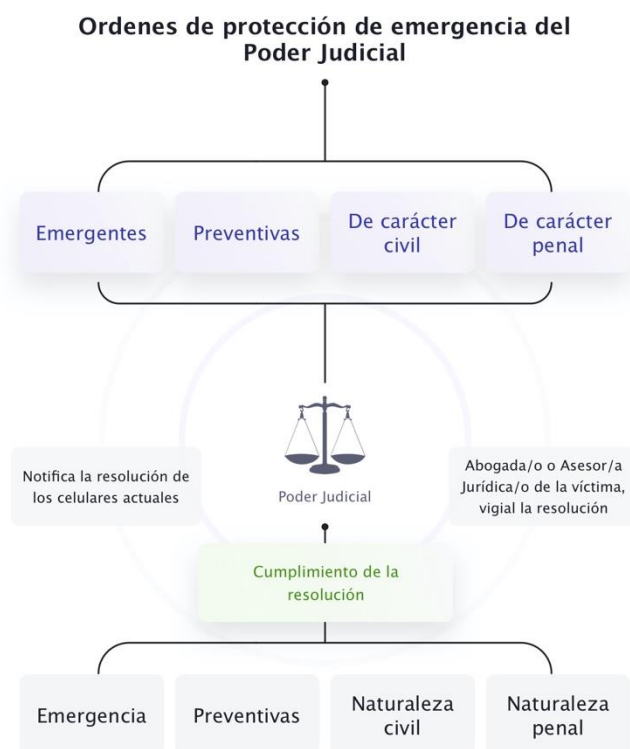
Ordenes de protección de emergencia del Poder Judicial

Emergentes

Preventivas

De carácter civil

De carácter penal

Notifica la resolución de los celulares actuales

Poder Judicial

Abogada/o o Asesor/a Jurídica/o de la víctima, vigial la resolución

Cumplimiento de la resolución

Emergencia

Preventivas

Naturaleza civil

Naturaleza penal